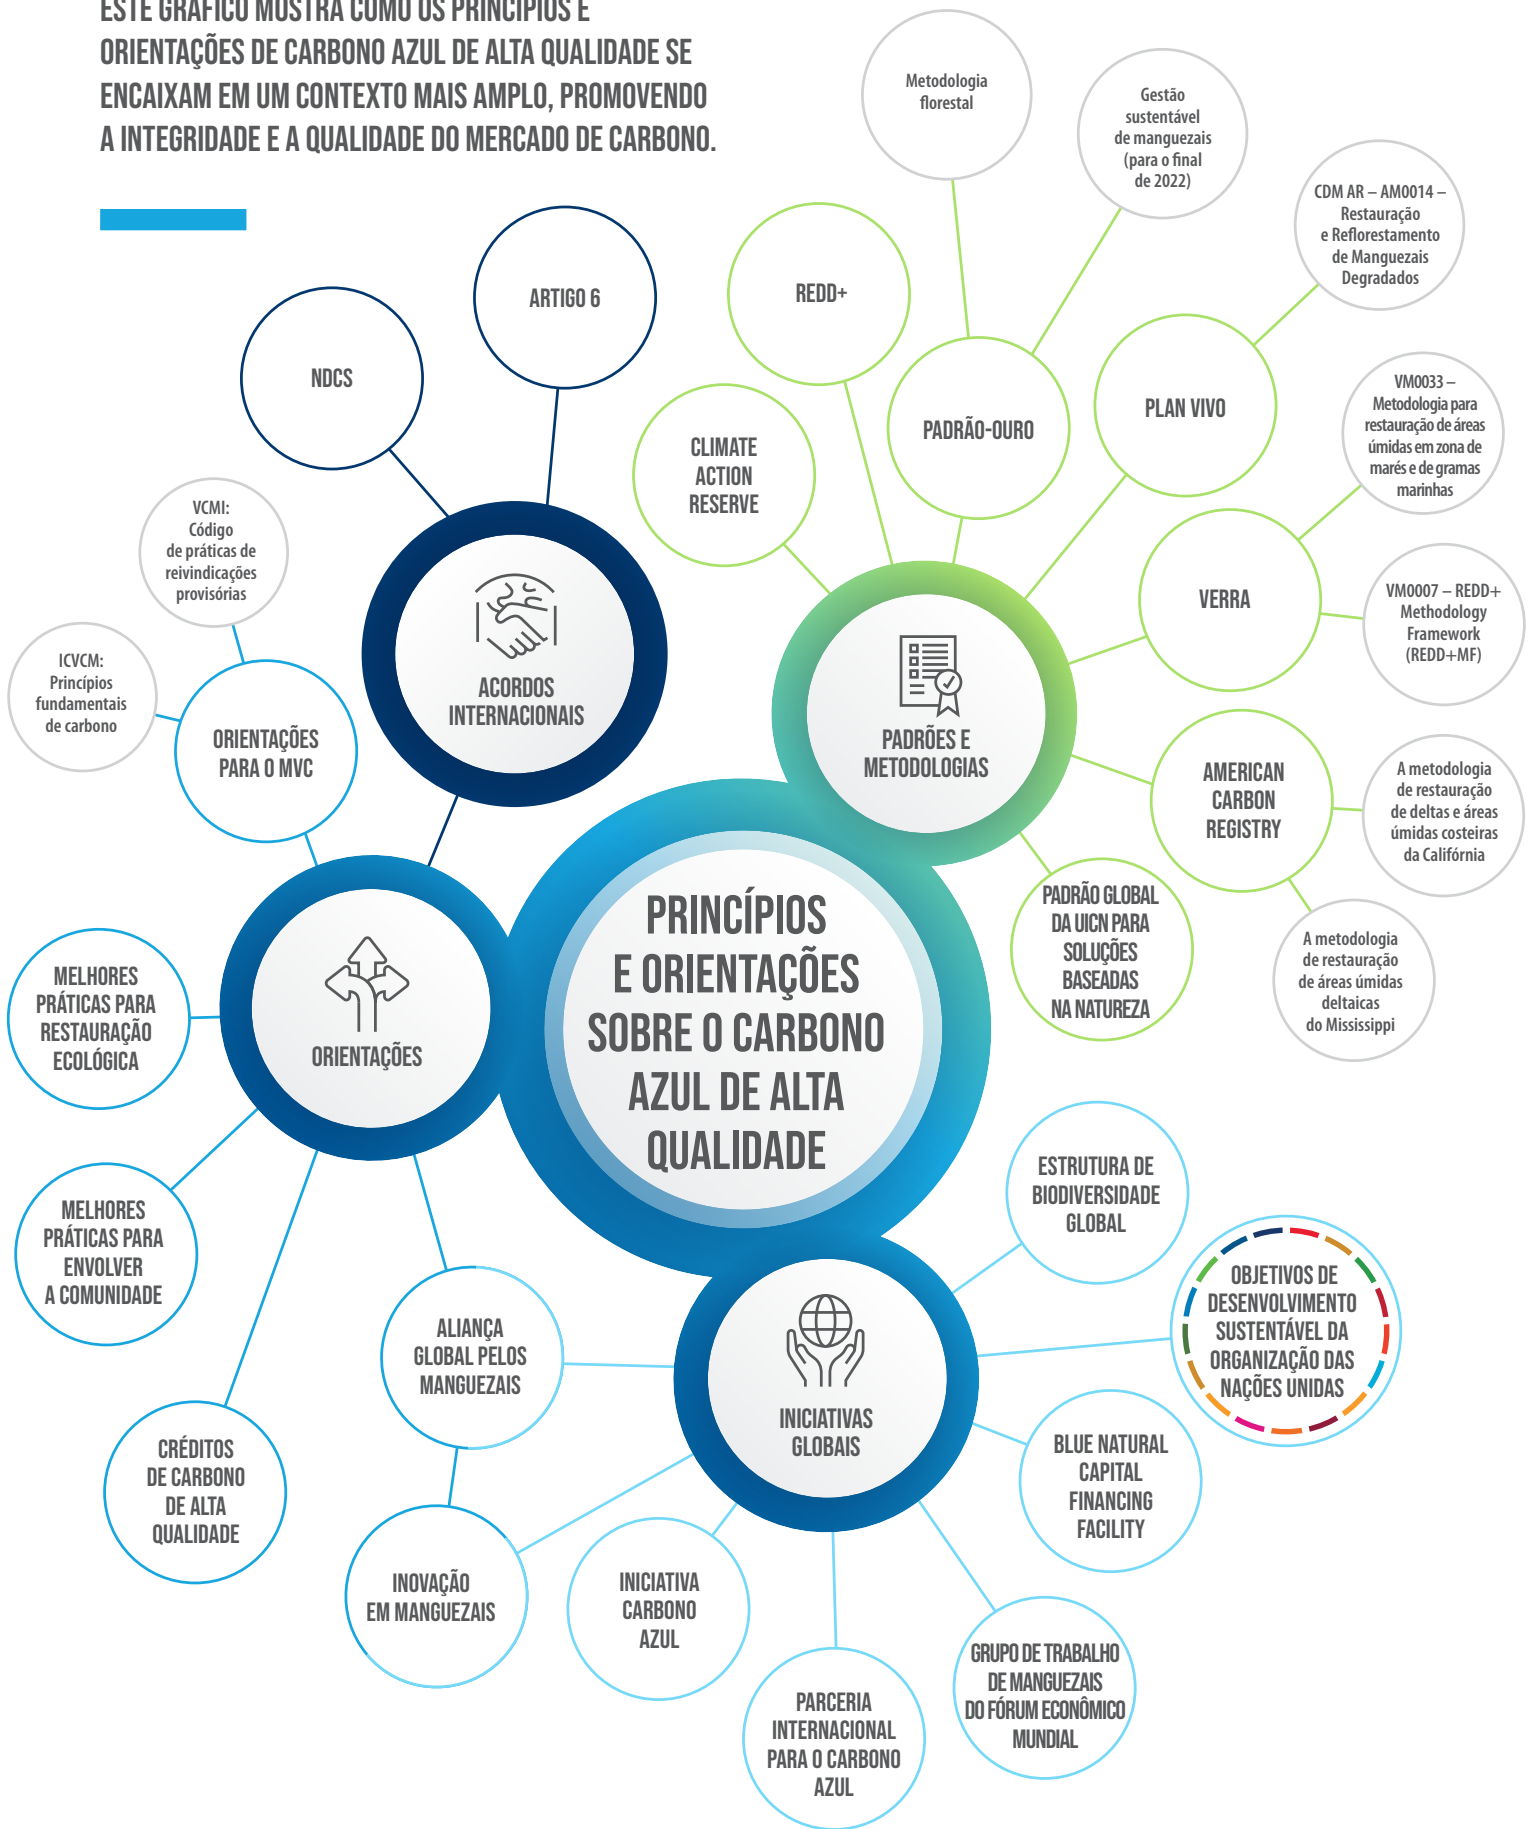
ESTE GRÁFICO MOSTRA COMO OS PRINCÍPIOS E ORIENTAÇÕES DE CARBONO AZUL DE ALTA QUALIDADE SE ENCAIXAM EM UM CONTEXTO MAIS AMPLO, PROMOVENDO A INTEGRIDADE E A QUALIDADE DO MERCADO DE CARBONO.

Metodologia florestal

Gestão sustentável de manguezais (para o final de 2022)

CDM AR – AM0014 – Restauração e Reflorestamento de Manguezais Degradados

ARTIGO 6

NDCS

REDD+

PADRÃO-OURO

PLAN VIVO

VM0033 – Metodologia para restauração de áreas úmidas em zona de marés e de gramas marinhas

CLIMATE ACTION RESERVE

VCMI: Código de práticas de reivindicações provisórias

VERRA

VM0007 – REDD+ Methodology Framework (REDD+MF)

ICVCM: Princípios fundamentais de carbono

ACORDOS INTERNACIONAIS

PADRÕES E METODOLOGIAS

ORIENTAÇÕES PARA O MVC

AMERICAN CARBON REGISTRY

A metodologia de restauração de deltas e áreas úmidas costeiras da Califórnia

PADRÃO GLOBAL DA UICN PARA SOLUÇÕES BASEADAS NA NATUREZA

A metodologia de restauração de áreas úmidas deltaicas do Mississippi

PRINCÍPIOS E ORIENTAÇÕES SOBRE O CARBONO AZUL DE ALTA QUALIDADE

MELHORES PRÁTICAS PARA RESTAURAÇÃO ECOLÓGICA

ORIENTAÇÕES

ESTRUTURA DE BIODIVERSIDADE GLOBAL

OBJETIVOS DE DESENVOLVIMENTO SUSTENTÁVEL DA ORGANIZAÇÃO DAS NAÇÕES UNIDAS

MELHORES PRÁTICAS PARA ENVOLVER A COMUNIDADE

ALIANÇA GLOBAL PELOS MANGUEZAIS

INICIATIVAS GLOBAIS

BLUE NATURAL CAPITAL FINANCING FACILITY

CRÉDITOS DE CARBONO DE ALTA QUALIDADE

INOVAÇÃO EM MANGUEZAIS

INICIATIVA CARBONO AZUL

GRUPO DE TRABALHO DE MANGUEZAIS DO FÓRUM ECONÔMICO MUNDIAL

PARCERIA INTERNACIONAL PARA O CARBONO AZUL